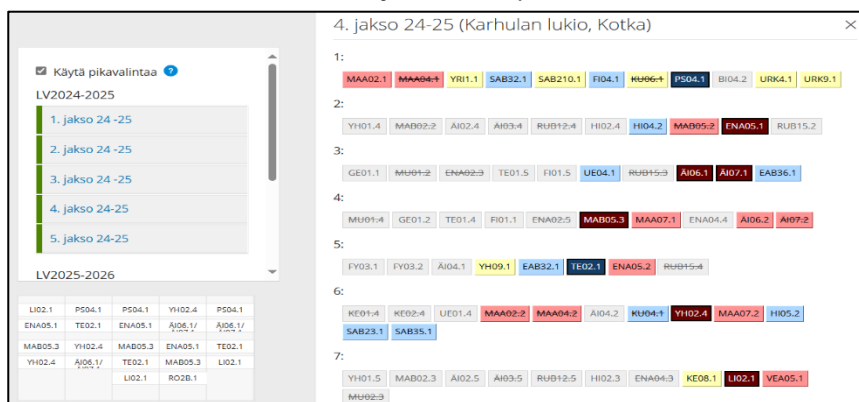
Käytä pikavalintaa ?
LV2024-2025
1. jakso 24 -25
2. jakso 24 -25
3. jakso 24 -25
4. jakso 24-25
5. jakso 24-25
LV2025-2026

| LI02.1 | PS04.1 | PS04.1 | YH02.4 | PS04.1 |
|---|---|---|---|---|
| ENA05.1 | TE02.1 | ENA05.1 | ÄI06.1/ | ÄI06.1/ |
| MAB05.3 | YH02.4 | MAB05.3 | ENA05.1 | TE02.1 |
| YH02.4 | ÄI06.1/ | TE02.1 | MAB05.3 | LI02.1 |
| | | LI02.1 | RO2B.1 | |

4. jakso 24-25 (Karhulan lukio, Kotka)
×

1:
MAA02.1 MAA04.1 YRI1.1 SAB32.1 SAB210.1 FI04.1 KU06.1 PS04.1 BI04.2 URK4.1 URK9.1

2:
YH01.4 MAB02.2 ÄI02.4 ÄI03.4 RUB12.4 HI02.4 HI04.2 MAB05.2 ENA05.1 RUB15.2

3:
GE01.1 MU01.2 ENA02.3 TE01.5 FI01.5 UE04.1 RUB15.3 ÄI06.1 ÄI07.1 EAB36.1

4:
MU01.4 GE01.2 TE01.4 FI01.1 ENA02.5 MAB05.3 MAA07.1 ENA04.4 ÄI06.2 ÄI07.2

5:
FY03.1 FY03.2 ÄI04.1 YH09.1 EAB32.1 TE02.1 ENA05.2 RUB15.4

6:
KE01.4 KE02.4 UE01.4 MAA02.2 MAA04.2 ÄI04.2 KU04.1 YH02.4 MAA07.2 HI05.2 SAB23.1 SAB35.1

7:
YH01.5 MAB02.3 ÄI02.5 ÄI03.5 RUB12.5 HI02.3 ENA04.3 KE08.1 LI02.1 VEA05.1 MU02.3